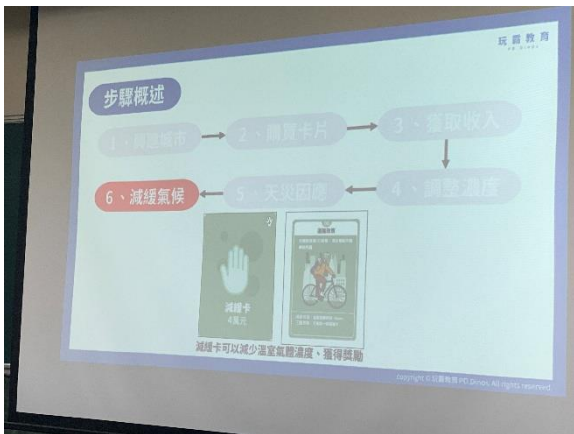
玩易教育
HD Zinos

步驟概述

1、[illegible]城市 → 2、購買卡片 → 3、獲取收入

6、減緩氣候 ← 5、天災困境 ← 4、調整濃度

減緩卡
4萬元

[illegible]

減緩卡可以減少溫室氣體濃度、獲得獎勵

Copyright © 玩易教育 HD Zinos. All rights reserved.